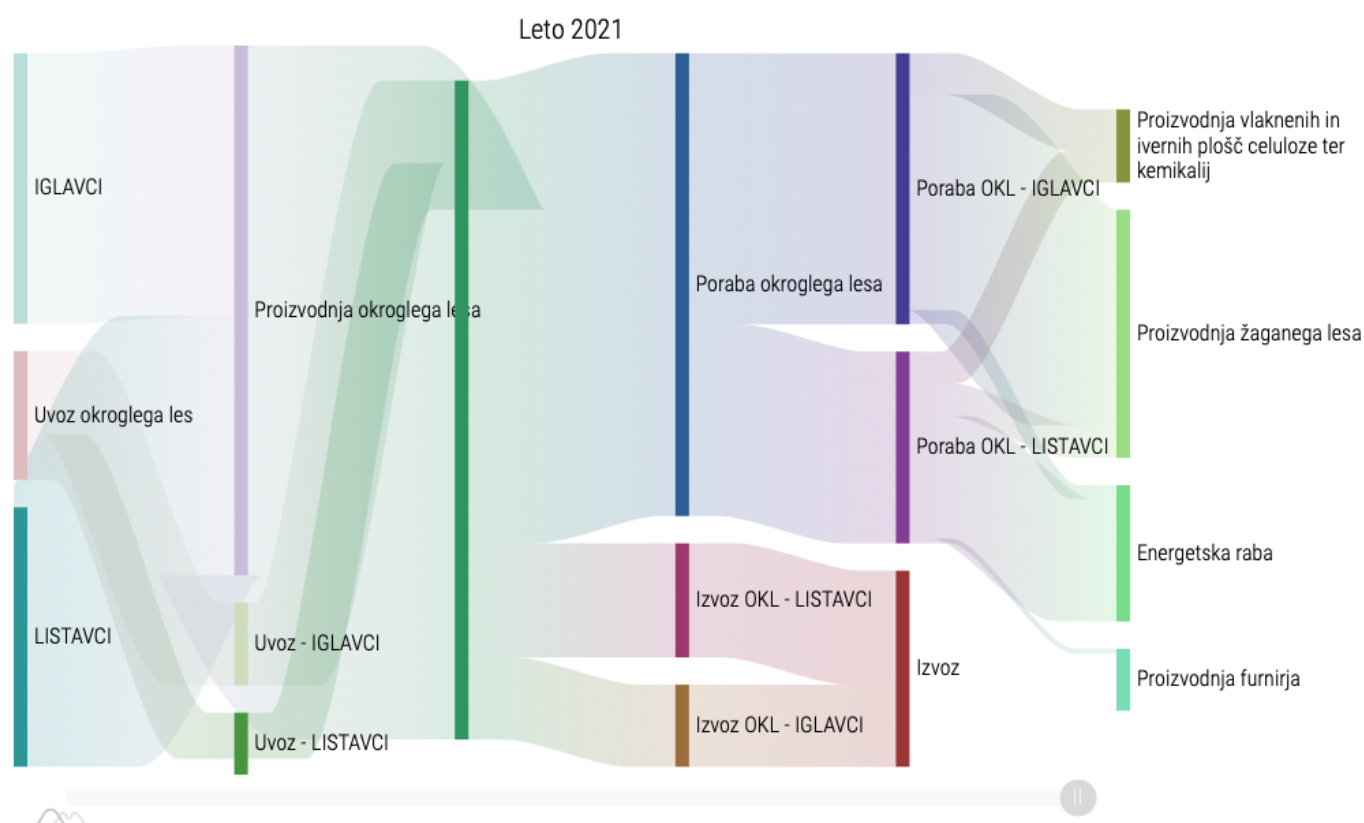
Leto 2021

IGLAVCI

Uvoz okroglega les

LISTAVCI

Proizvodnja okroglega lesa

Uvoz - IGLAVCI

Uvoz - LISTAVCI

Poraba okroglega lesa

Izvoz OKL - LISTAVCI

Izvoz OKL - IGLAVCI

Poraba OKL - IGLAVCI

Poraba OKL - LISTAVCI

Izvoz

Proizvodnja vlaknenih in ivernih plošč celuloze ter kemikalij

Proizvodnja žaganega lesa

Energetska raba

Proizvodnja furnirja